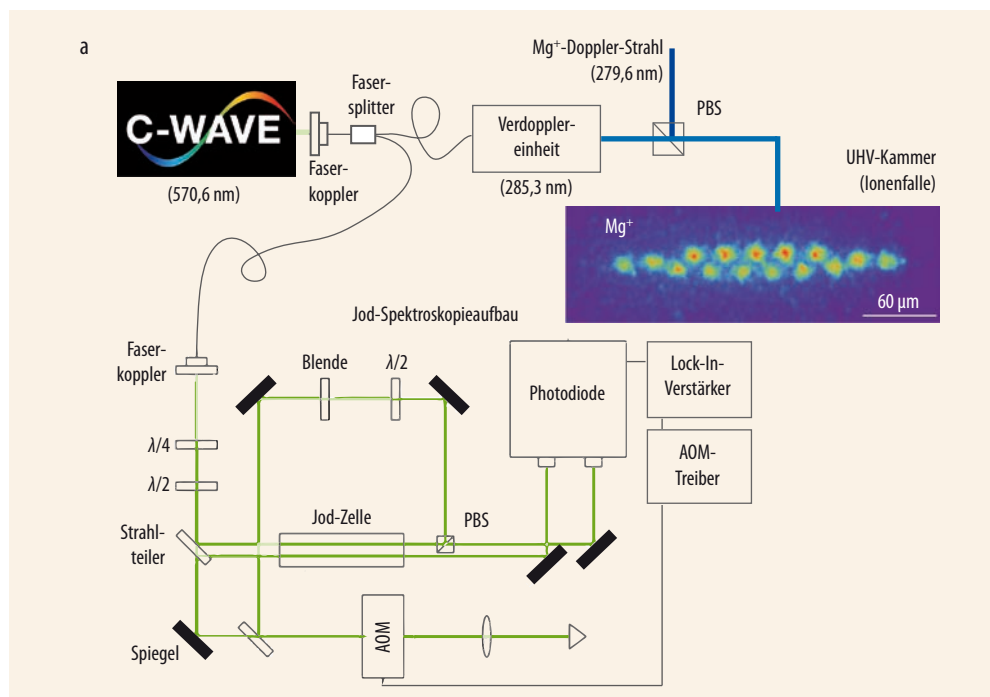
a

C-WAVE

(570,6 nm)

Faserkoppler

Fasersplitter

Verdopplereinheit

(285,3 nm)

Mg$^+$-Doppler-Strahl
(279,6 nm)

PBS

UHV-Kammer
(Ionenfalle)

Mg$^+$

60 µm

Jod-Spektroskopieaufbau

Faserkoppler

$\lambda/4$

$\lambda/2$

Strahlteiler

Spiegel

Blende

$\lambda/2$

Jod-Zelle

PBS

AOM

Photodiode

Lock-In-Verstärker

AOM-Treiber